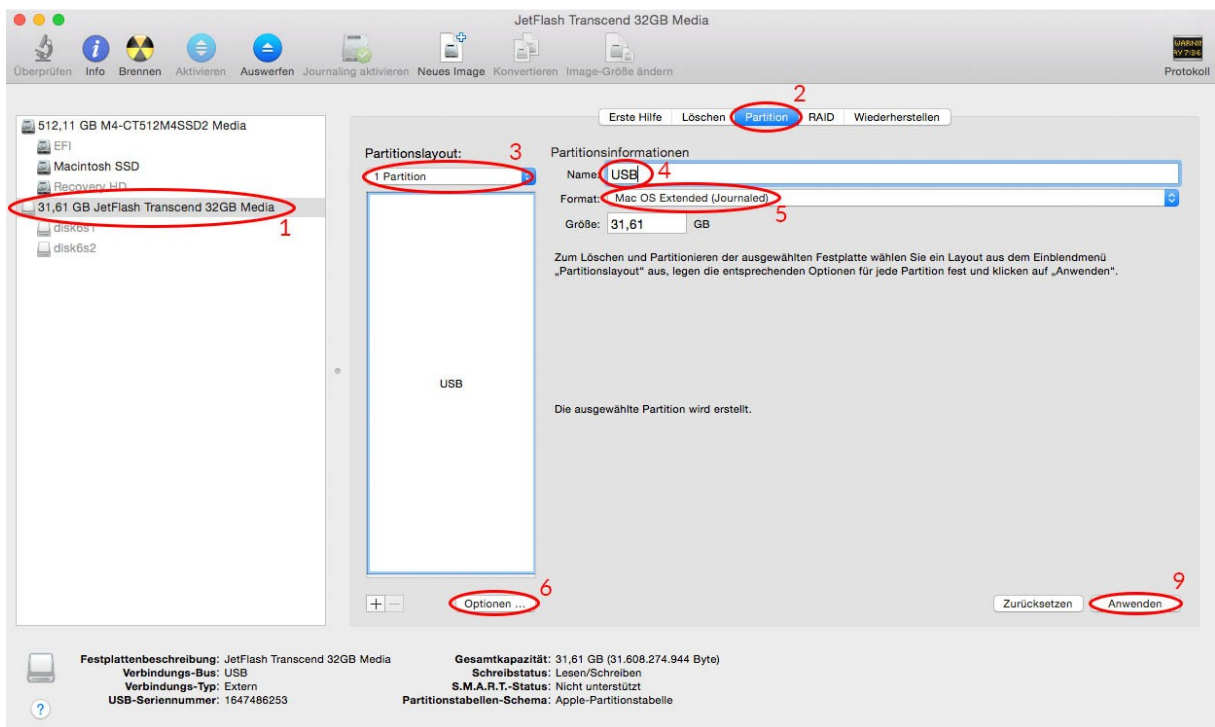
JetFlash Transcend 32GB Media

Überprüfen Info Brennen Aktivieren Auswerfen Journaling aktivieren Neues Image Konvertieren Image-Größe ändern

WARNII AY 7:36
Protokoll

512,11 GB M4-CT512M4SSD2 Media
EFI
Macintosh SSD
Recovery HD
31,61 GB JetFlash Transcend 32GB Media
1
disk6s1
disk6s2

2
Erste Hilfe Löschen Partition RAID Wiederherstellen

Partitionslayout:
3
1 Partition

USB

+ −
Optionen ...
6

Partitionsinformationen
Name: USB 4
Format: Mac OS Extended (Journaled)
5
Größe: 31,61 GB

Zum Löschen und Partitionieren der ausgewählten Festplatte wählen Sie ein Layout aus dem Einblendmenü „Partitionslayout" aus, legen die entsprechenden Optionen für jede Partition fest und klicken auf „Anwenden".

Die ausgewählte Partition wird erstellt.

9
Zurücksetzen Anwenden

Festplattenbeschreibung: JetFlash Transcend 32GB Media
Verbindungs-Bus: USB
Verbindungs-Typ: Extern
USB-Seriennummer: 1647486253

Gesamtkapazität: 31,61 GB (31.608.274.944 Byte)
Schreibstatus: Lesen/Schreiben
S.M.A.R.T.-Status: Nicht unterstützt
Partitionstabellen-Schema: Apple-Partitionstabelle

?